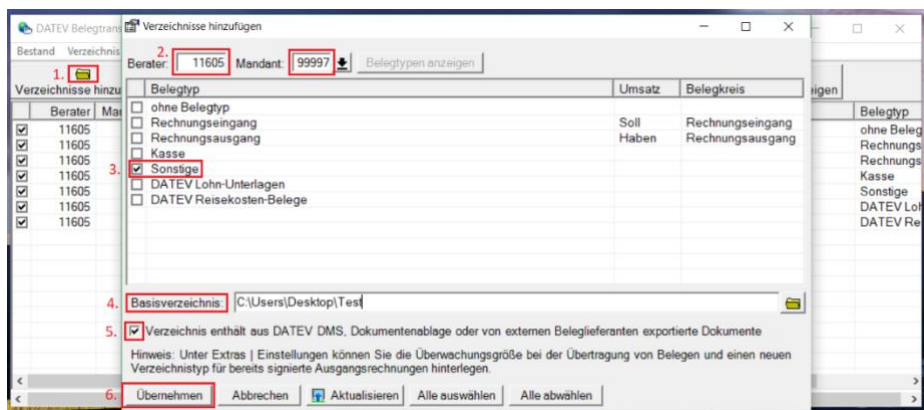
DATEV Belegtrans

Bestand Verzeichnis

1.

Verzeichnisse hinzu

| Berater | Ma |
|---|---|
| ☑ 11605 | |
| ☑ 11605 | |
| ☑ 11605 | |
| ☑ 11605 | |
| ☑ 11605 | |
| ☑ 11605 | |
| ☑ 11605 | |

Verzeichnisse hinzufügen

2.

Berater: 11605 Mandant: 99997 Belegtypen anzeigen

| Belegtyp | Umsatz | Belegkreis |
|---|---|---|
| ☐ ohne Belegtyp | | |
| ☐ Rechnungseingang | Soll | Rechnungseingang |
| ☐ Rechnungsausgang | Haben | Rechnungsausgang |
| ☐ Kasse | | |
| 3. ☑ Sonstige | | |
| ☐ DATEV Lohn-Unterlagen | | |
| ☐ DATEV Reisekosten-Belege | | |

4. Basisverzeichnis: C:\Users\Desktop\Test

5. ☑ Verzeichnis enthält aus DATEV DMS, Dokumentenablage oder von externen Beleglieferanten exportierte Dokumente

Hinweis: Unter Extras | Einstellungen können Sie die Überwachungsgröße bei der Übertragung von Belegen und einen neuen Verzeichnistyp für bereits signierte Ausgangsrechnungen hinterlegen.

6. Übernehmen Abbrechen Aktualisieren Alle auswählen Alle abwählen

eigen

Belegtyp
ohne Beleg
Rechnungs
Rechnungs
Kasse
Sonstige
DATEV Loh
DATEV Re